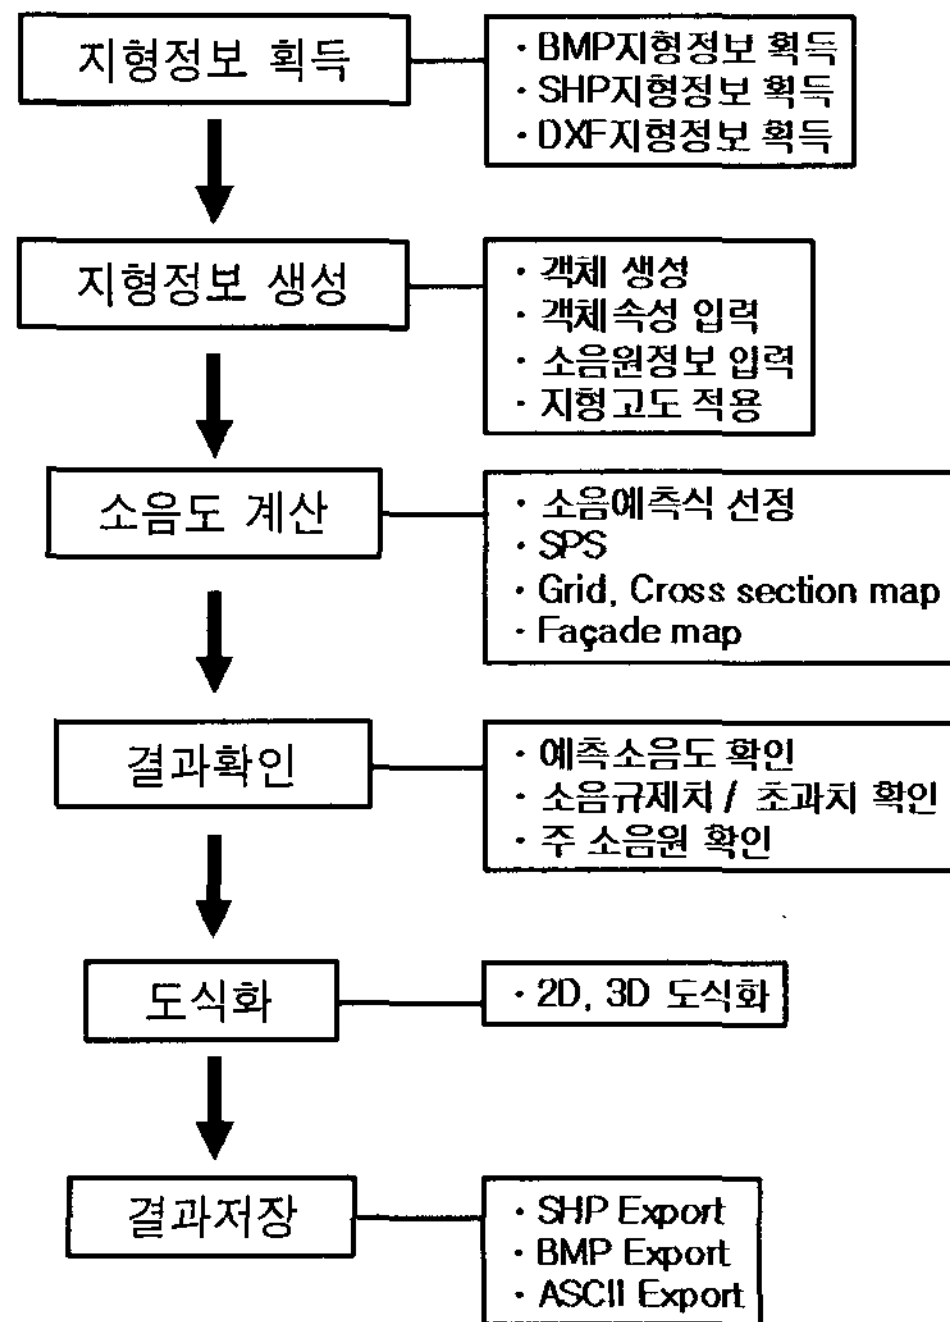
지형정보 획득

· BMP지형정보 획득
· SHP지형정보 획득
· DXF지형정보 획득

지형정보 생성

· 객체 생성
· 객체속성 입력
· 소음원정보 입력
· 지형고도 적용

소음도 계산

· 소음예측식 선정
· SPS
· Grid, Cross section map
· Façade map

결과확인

· 예측소음도 확인
· 소음규제치 / 초과치 확인
· 주 소음원 확인

도식화

· 2D, 3D 도식화

결과저장

· SHP Export
· BMP Export
· ASCII Export